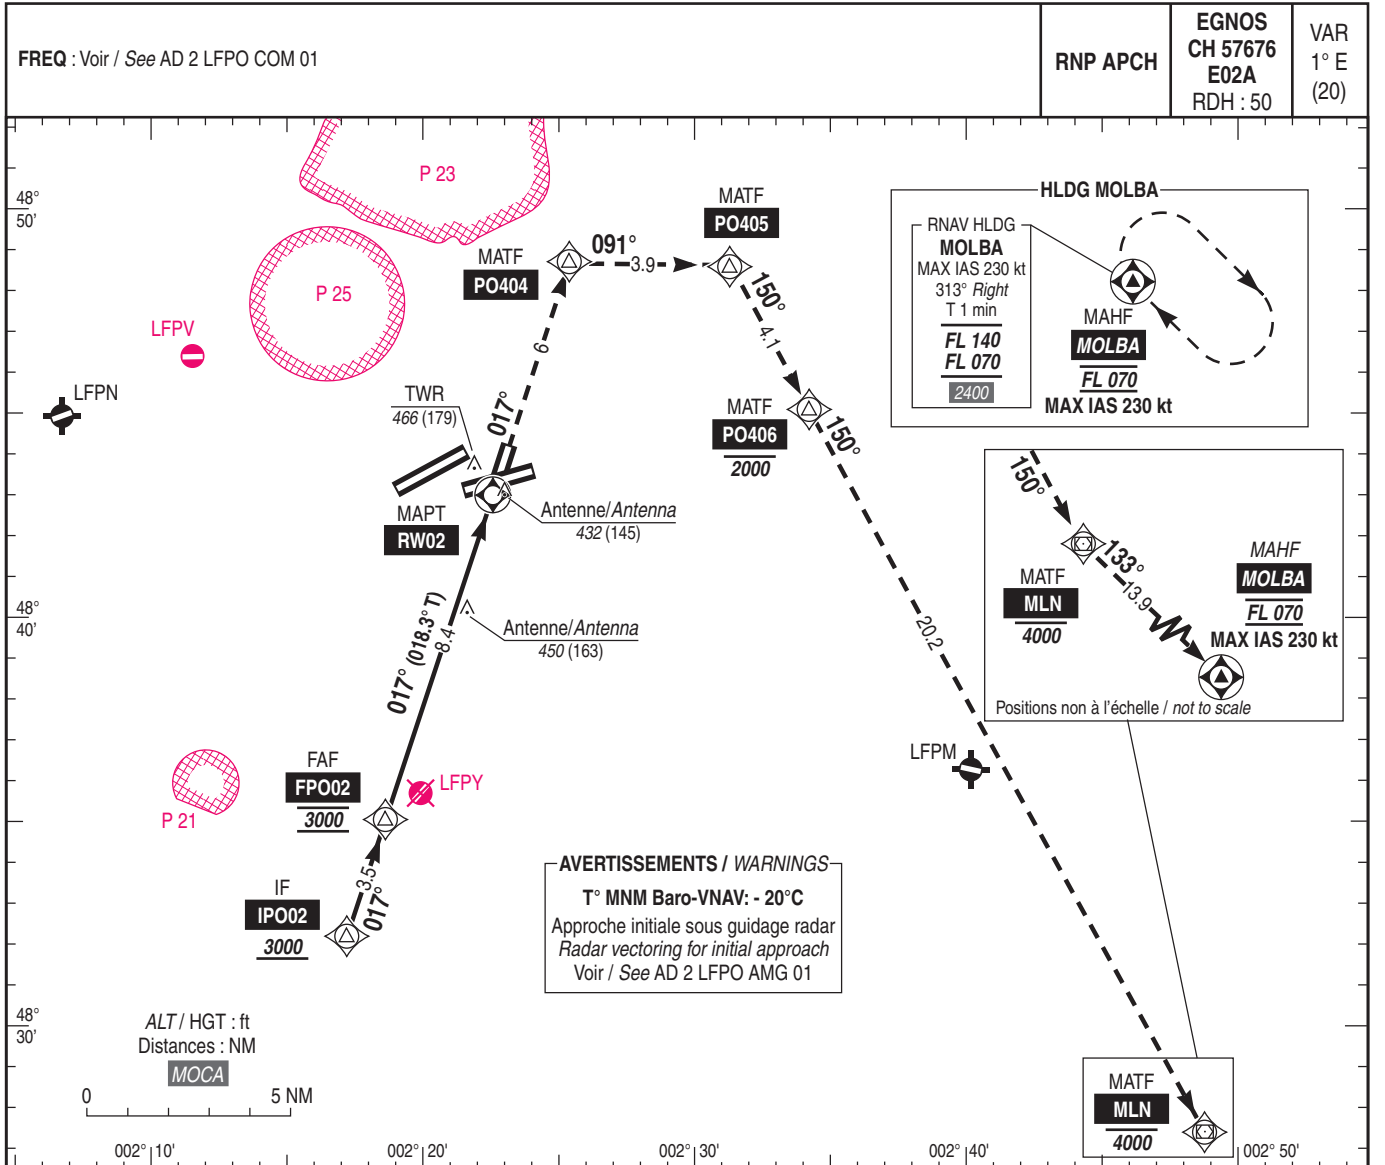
FREQ : Voir / See AD 2 LFPO COM 01

RNP APCH

EGNOS
CH 57676
E02A
RDH : 50

VAR
1° E
(20)

48°
50'

P 23

P 25

LFPV

LFPN

MATF
PO404

091°

3.9

MATF
PO405

150°

4.1

HLDG MOLBA

RNAV HLDG
MOLBA
MAX IAS 230 kt
313° Right
T 1 min
FL 140
FL 070
2400

MAHF
MOLBA
FL 070
MAX IAS 230 kt

6

017°

TWR
466 (179)

MATF
PO406
2000

150°

MAPT
RW02

Antenne/Antenna
432 (145)

150°

MATF
MLN
4000

133°

13.9

MAHF
MOLBA
FL 070
MAX IAS 230 kt

Positions non à l'échelle / not to scale

48°
40'

017° (018.3° T)

8.4

Antenne/Antenna
450 (163)

20.2

LFPM

P 21

FAF
FPO02
3000

LFPY

IF
IPO02
3000

3.5

017°

AVERTISSEMENTS / WARNINGS
T° MNM Baro-VNAV: - 20°C
Approche initiale sous guidage radar
Radar vectoring for initial approach
Voir / See AD 2 LFPO AMG 01

48°
30'

ALT / HGT : ft
Distances : NM
MOCA

0
5 NM

MATF
MLN
4000

002° 10'
002° 20'
002° 30'
002° 40'
002° 50'